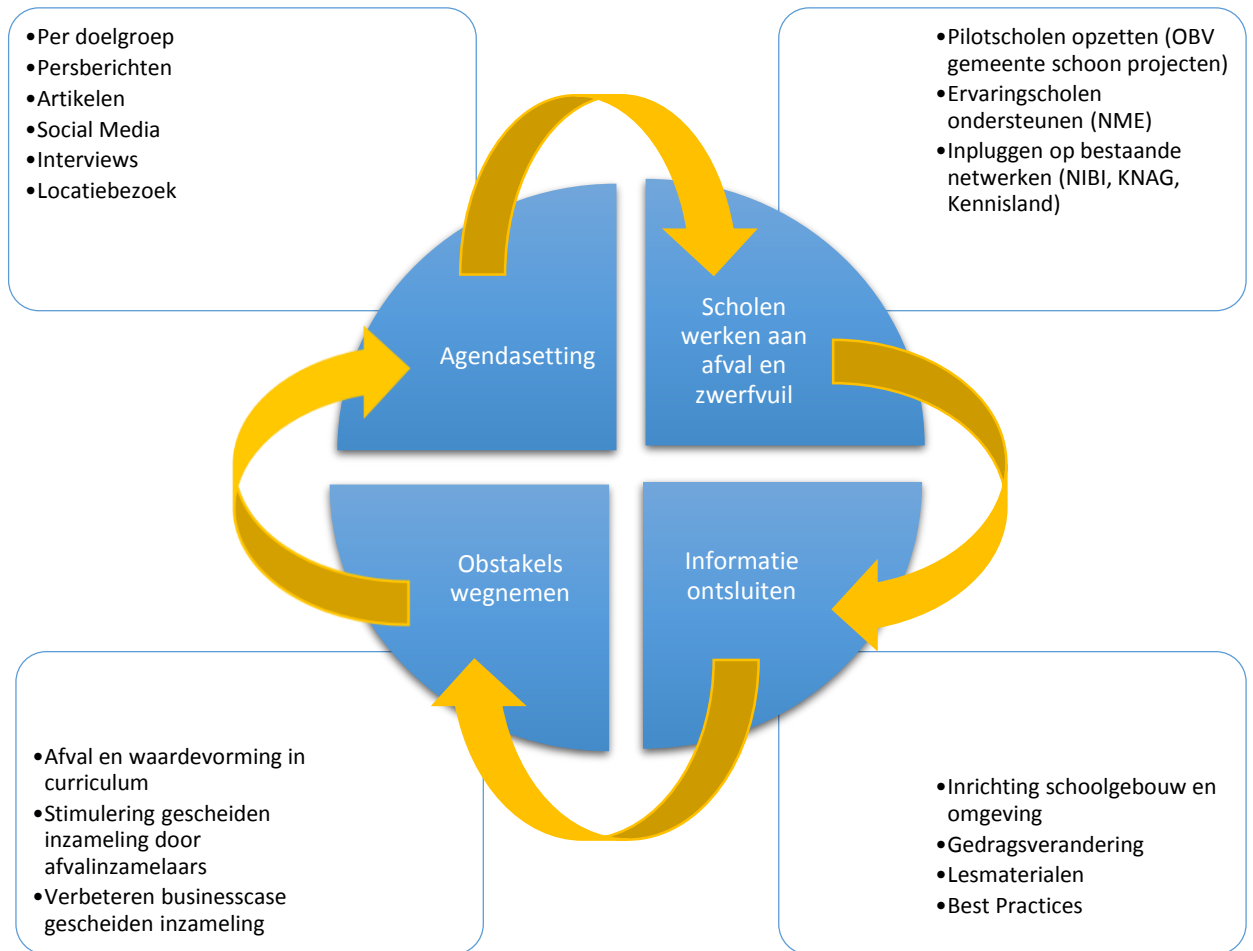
•Per doelgroep
•Persberichten
•Artikelen
•Social Media
•Interviews
•Locatiebezoek

•Pilotscholen opzetten (OBV gemeente schoon projecten)
•Ervaringscholen ondersteunen (NME)
•Inpluggen op bestaande netwerken (NIBI, KNAG, Kennisland)

Agendasetting

Scholen werken aan afval en zwerfvuil

Obstakels wegnemen

Informatie ontsluiten

•Afval en waardevorming in curriculum
•Stimulering gescheiden inzameling door afvalinzamelaars
•Verbeteren businesscase gescheiden inzameling

•Inrichting schoolgebouw en omgeving
•Gedragsverandering
•Lesmaterialen
•Best Practices